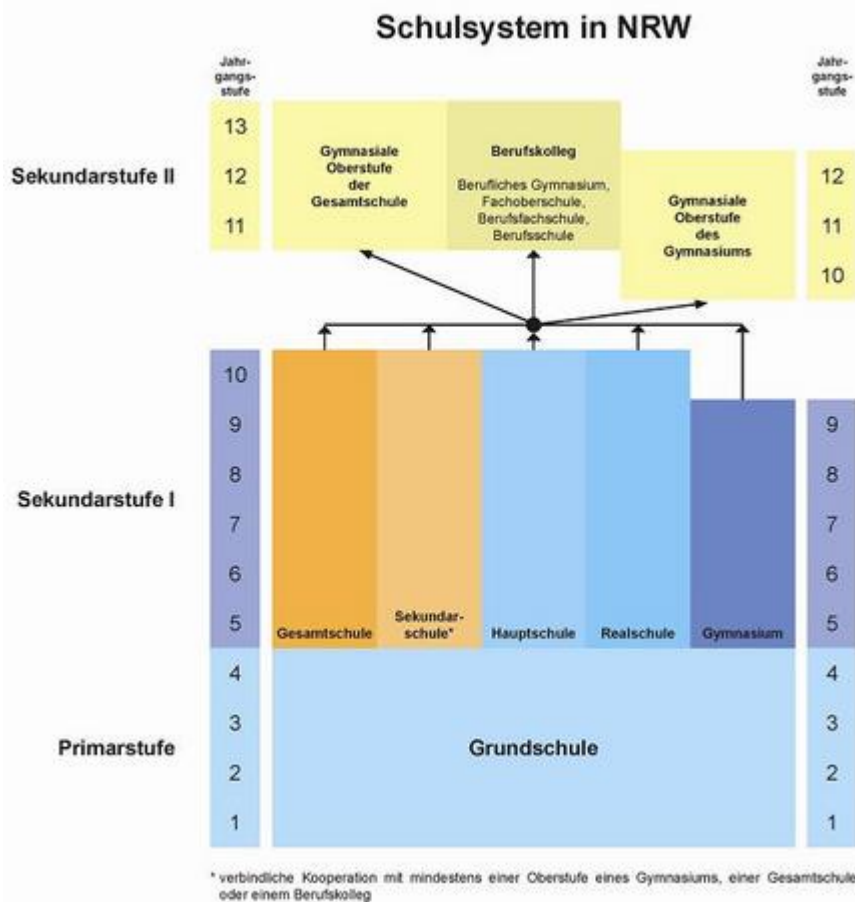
Schulsystem in NRW

Jahrgangsstufe

Jahrgangsstufe

Sekundarstufe II

13
12
11

Gymnasiale Oberstufe der Gesamtschule

Berufskolleg

Berufliches Gymnasium, Fachoberschule, Berufsfachschule, Berufsschule

Gymnasiale Oberstufe des Gymnasiums

12
11
10

Sekundarstufe I

10
9
8
7
6
5

Gesamtschule

Sekundarschule*

Hauptschule

Realschule

Gymnasium

9
8
7
6
5

Primarstufe

4
3
2
1

Grundschule

4
3
2
1

* verbindliche Kooperation mit mindestens einer Oberstufe eines Gymnasiums, einer Gesamtschule oder einem Berufskolleg